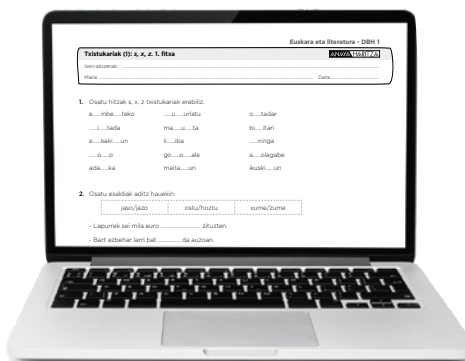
Euskara eta literatura - DBH 1

Txistukariak (I): z, x, z. 1. fitxa

ANAYA HARITZA

Izen-abizenak:

Maila: Data:

1. Osatu hitzak s, x, z txistukariak erabiliz.

e.....inbe.....teko | .....u.....urlatu | o.....tadar
.....i.....tada | ma.....u.....ta | bi.....itari
e.....kaki.....un | li.....iba | .....iringa
.....o.....o | go.....o.....ale | a.....olagabe
ada.....ka | maila.....un | ikuski.....un

2. Osatu esaldiak aditz hauekin.

| jaso/jazo | ostu/hoztu | zurrue/zurne |
|---|---|---|

- Lapurrek sei mila euro .................. zituzten.

- Bart ezbehar larri bat .......... da auzoan.